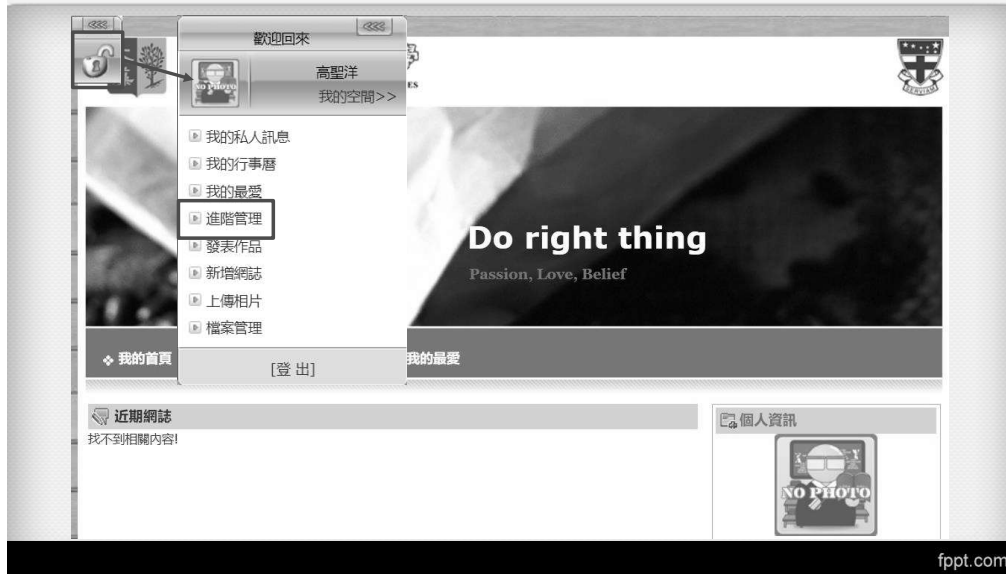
歡迎回來

NO PHOTO

高聖洋

我的空間>>

我的私人訊息

我的行事曆

我的最愛

進階管理

發表作品

新增網誌

上傳相片

檔案管理

[登 出]

Do right thing

Passion, Love, Belief

我的首頁

我的最愛

近期網誌

找不到相關內容!

個人資訊

NO PHOTO

fppt.com